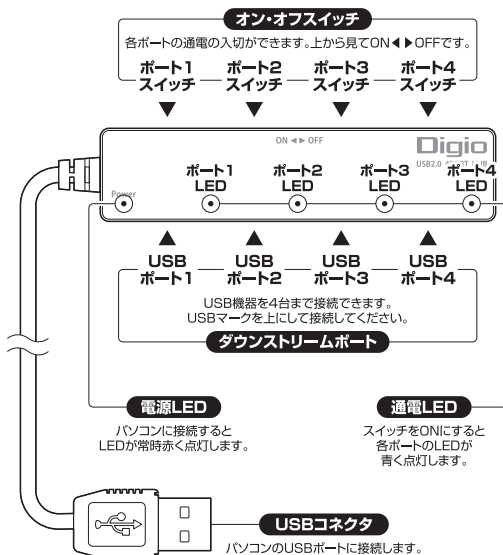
オン・オフスイッチ

各ポートの通電の入切ができます。上から見てON◀▶OFFです。

ポート1 スイッチ ▼

ポート2 スイッチ ▼

ポート3 スイッチ ▼

ポート4 スイッチ ▼

ON ◀▶ OFF

Digio

USB2.0 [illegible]

Power

ポート1 LED

ポート2 LED

ポート3 LED

ポート4 LED

▲ USB ポート1

▲ USB ポート2

▲ USB ポート3

▲ USB ポート4

USB機器を4台まで接続できます。
USBマークを上にして接続してください。

ダウンストリームポート

電源LED

パソコンに接続すると
LEDが常時赤く点灯します。

通電LED

スイッチをONにすると
各ポートのLEDが
青く点灯します。

USBコネクタ

パソコンのUSBポートに接続します。